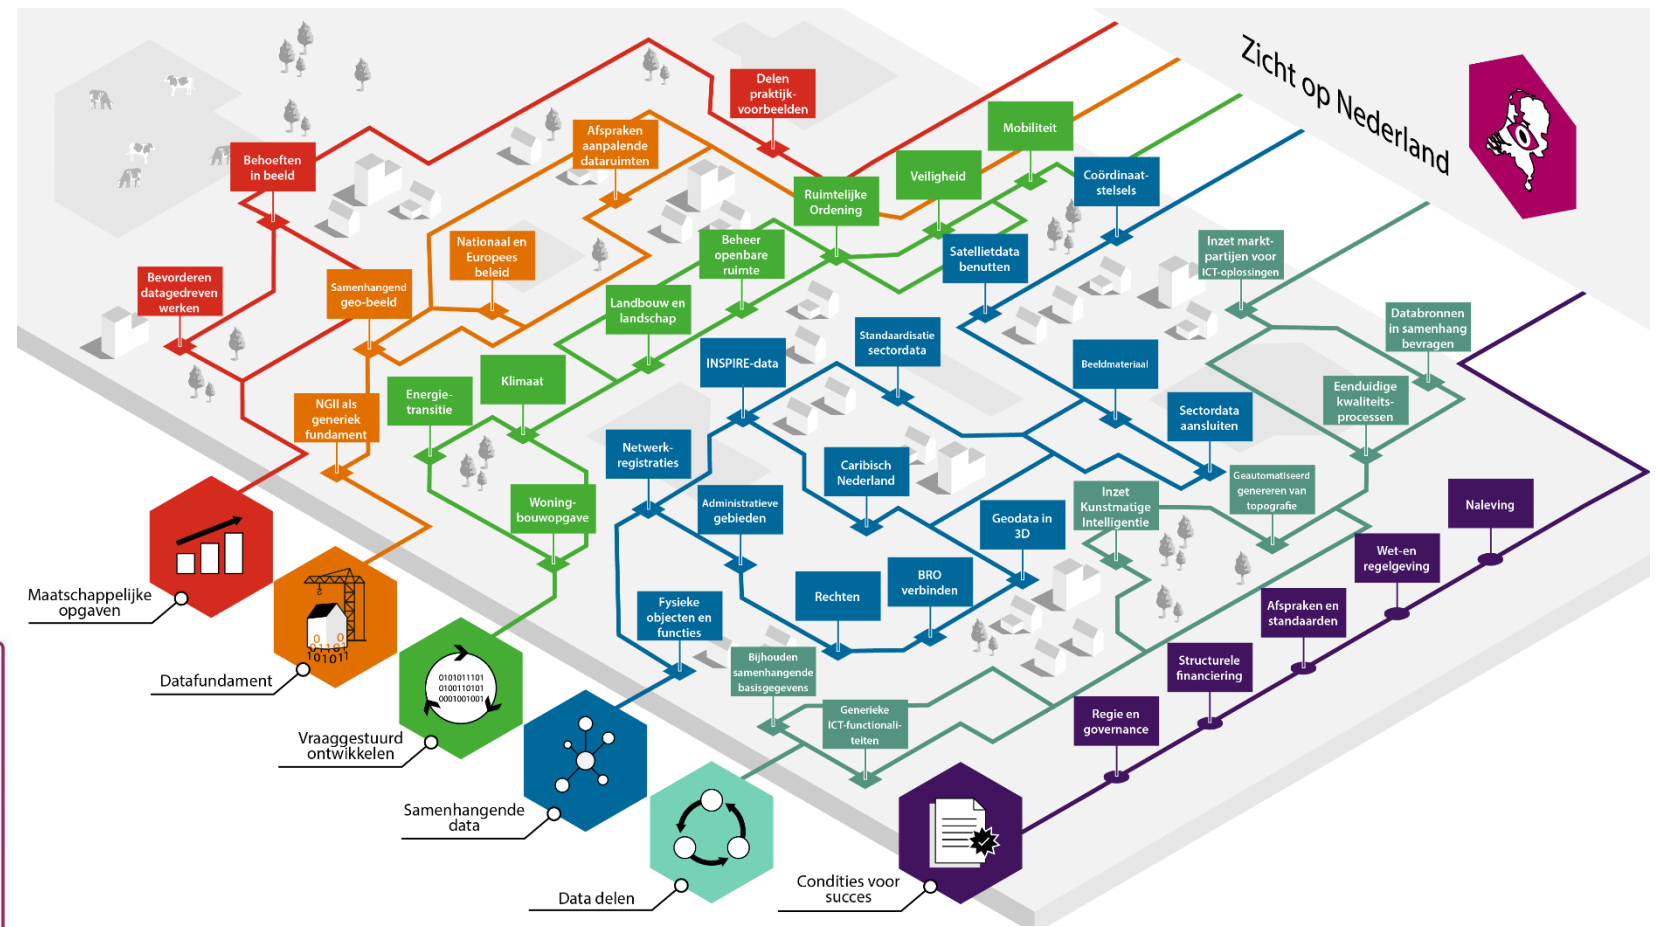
Zicht op Nederland

Delen praktijk-voorbeelden

Behoeften in beeld

Afspraken aanpalende dataruimten

Mobiliteit

Ruimtelijke Ordening

Veiligheid

Coördinaat-stelsels

Nationaal en Europees beleid

Beheer openbare ruimte

Satellietdata benutten

Inzet markt-partijen voor ICT-oplossingen

Bevorderen datagedreven werken

Samenhangend geo-beeld

Landbouw en landschap

Standaardisatie sectordata

Databronnen in samenhang bevragen

INSPIRE-data

Beeldmateriaal

NGII als generiek fundament

Energie-transitie

Klimaat

Eenduidige kwaliteits-processen

Sectordata aansluiten

Netwerk-registraties

Caribisch Nederland

Geautomatiseerd genereren van topografie

Woning-bouwopgave

Administratieve gebieden

Inzet Kunstmatige Intelligentie

Geodata in 3D

Naleving

Wet-en regelgeving

BRO verbinden

Rechten

Fysieke objecten en functies

Afspraken en standaarden

Bijhouden samenhangende basisgegevens

Structurele financiering

Generieke ICT-functionaliteiten

Regie en governance

Maatschappelijke opgaven

Datafundament

0101011101 0100110101 0001001001

Vraaggestuurd ontwikkelen

Samenhangende data

Data delen

Condities voor succes